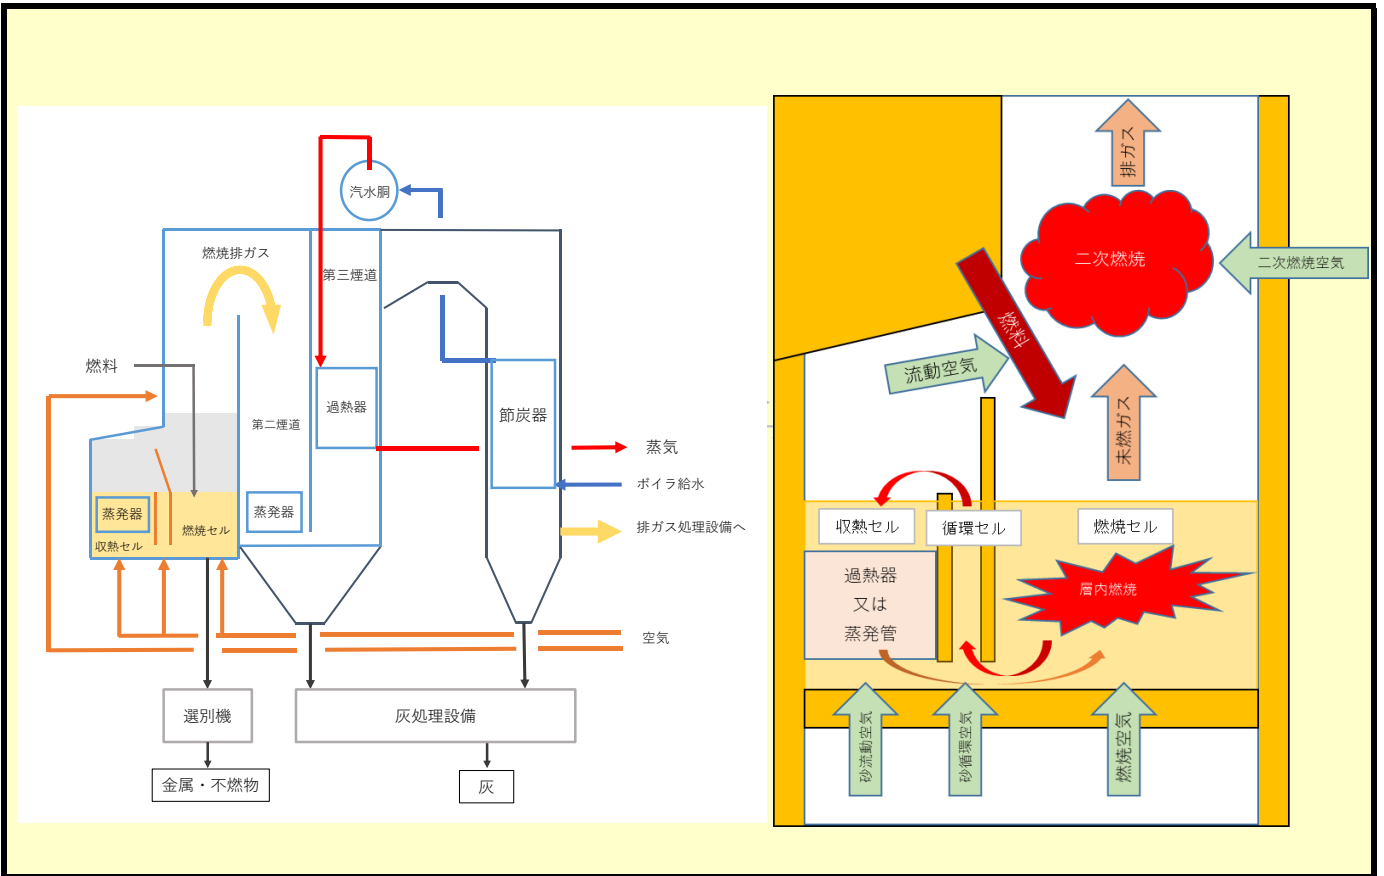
汽水胴
燃焼排ガス
第三煙道
燃料
過熱器
節炭器
第二煙道
蒸気
ボイラ給水
蒸発器
燃焼セル
蒸発器
収熱セル
排ガス処理設備へ
空気
選別機
灰処理設備
金属・不燃物
灰

排ガス
二次燃焼
二次燃焼空気
燃料
流動空気
未燃ガス
収熱セル
循環セル
燃焼セル
過熱器
又は
蒸発管
層内燃焼
砂流動空気
砂循環空気
燃焼空気